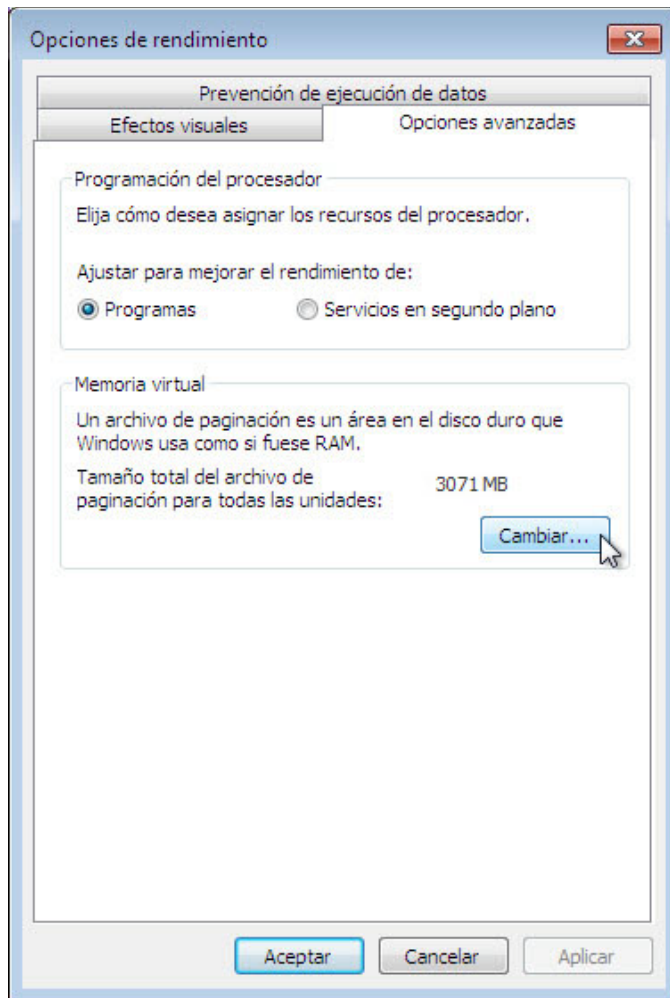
Opciones de rendimiento

Prevención de ejecución de datos

Efectos visuales

Opciones avanzadas

Programación del procesador

Elija cómo desea asignar los recursos del procesador.

Ajustar para mejorar el rendimiento de:

Programas

Servicios en segundo plano

Memoria virtual

Un archivo de paginación es un área en el disco duro que Windows usa como si fuese RAM.

Tamaño total del archivo de paginación para todas las unidades:

3071 MB

Cambiar...

Aceptar

Cancelar

Aplicar